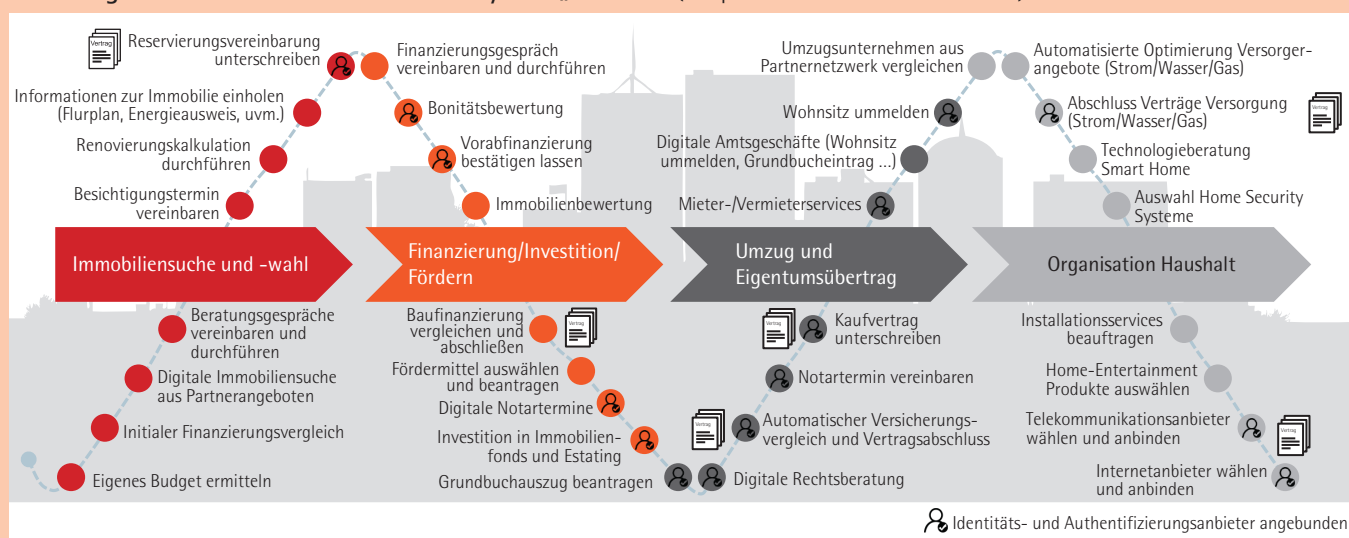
Vertrag
Reservierungsvereinbarung unterschreiben

Informationen zur Immobilie einholen (Flurplan, Energieausweis, uvm.)

Renovierungskalkulation durchführen

Besichtigungstermin vereinbaren

Finanzierungsgespräch vereinbaren und durchführen

Bonitätsbewertung

Vorabfinanzierung bestätigen lassen

Immobilienbewertung

Umzugsunternehmen aus Partnernetzwerk vergleichen

Wohnsitz ummelden

Digitale Amtsgeschäfte (Wohnsitz ummelden, Grundbucheintrag ...)

Mieter-/Vermieterservices

Automatisierte Optimierung Versorgerangebote (Strom/Wasser/Gas)

Abschluss Verträge Versorgung (Strom/Wasser/Gas)

Vertrag

Technologieberatung Smart Home

Auswahl Home Security Systeme

Immobiliensuche und -wahl

Finanzierung/Investition/ Fördern

Umzug und Eigentumsübertrag

Organisation Haushalt

Beratungsgespräche vereinbaren und durchführen

Digitale Immobiliensuche aus Partnerangeboten

Initialer Finanzierungsvergleich

Eigenes Budget ermitteln

Baufinanzierung vergleichen und abschließen

Vertrag

Fördermittel auswählen und beantragen

Digitale Notartermine

Investition in Immobilienfonds und Estating

Grundbuchauszug beantragen

Vertrag

Kaufvertrag unterschreiben

Notartermin vereinbaren

Vertrag

Automatischer Versicherungsvergleich und Vertragsabschluss

Digitale Rechtsberatung

Installationsservices beauftragen

Home-Entertainment Produkte auswählen

Telekommunikationsanbieter wählen und anbinden

Vertrag

Internetanbieter wählen und anbinden

Identitäts- und Authentifizierungsanbieter angebunden